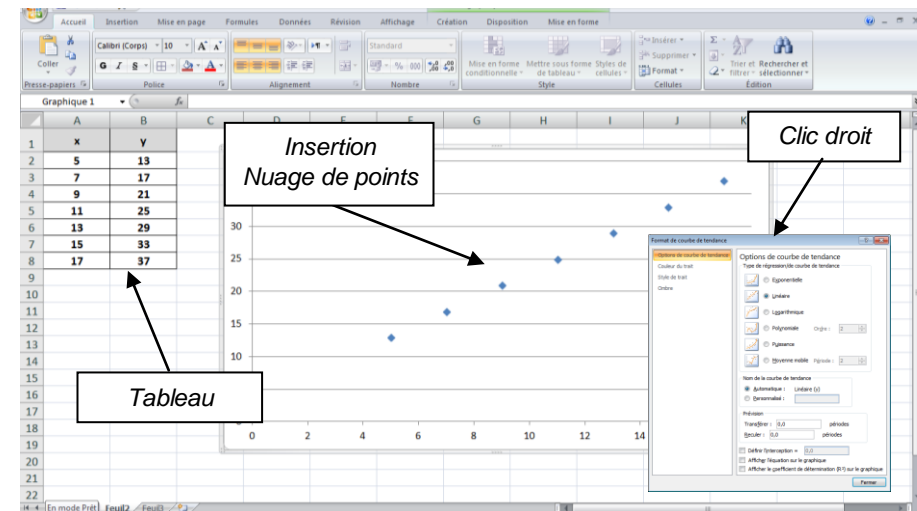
Accueil Insertion Mise en page Formules Données Révision Affichage Création Disposition Mise en forme

Coller Presse-papiers Calibri (Corps) 10 A A G I S Police Alignement Standard % 000 Nombre Mise en forme conditionnelle Mettre sous forme de tableau Styles de cellules Style Insérer Supprimer Format Cellules Trier et filtrer Rechercher et sélectionner Édition

Graphique 1 fx

| | A | B |
|---|---|---|
| 1 | x | y |
| 2 | 5 | 13 |
| 3 | 7 | 17 |
| 4 | 9 | 21 |
| 5 | 11 | 25 |
| 6 | 13 | 29 |
| 7 | 15 | 33 |
| 8 | 17 | 37 |

Insertion
Nuage de points

Clic droit

Tableau

30 25 20 15 10

0 2 4 6 8 10 12

Format de courbe de tendance
Options de courbe de tendance
Couleur du trait
Style de trait
Ombre

Options de courbe de tendance
Type de régression/de courbe de tendance
Exponentielle
Linéaire
Logarithmique
Polynomiale Ordre : 2
Puissance
Moyenne mobile Période : 2
Nom de la courbe de tendance
Automatique : Linéaire (y)
Personnalisé :
Prévision
Transférer : 0,0 périodes
Reculer : 0,0 périodes
Définir l'intersection = 0,0
Afficher l'équation sur le graphique
Afficher le coefficient de détermination (R²) sur le graphique
Fermer

En mode Prêt Feuil2 Feuil3